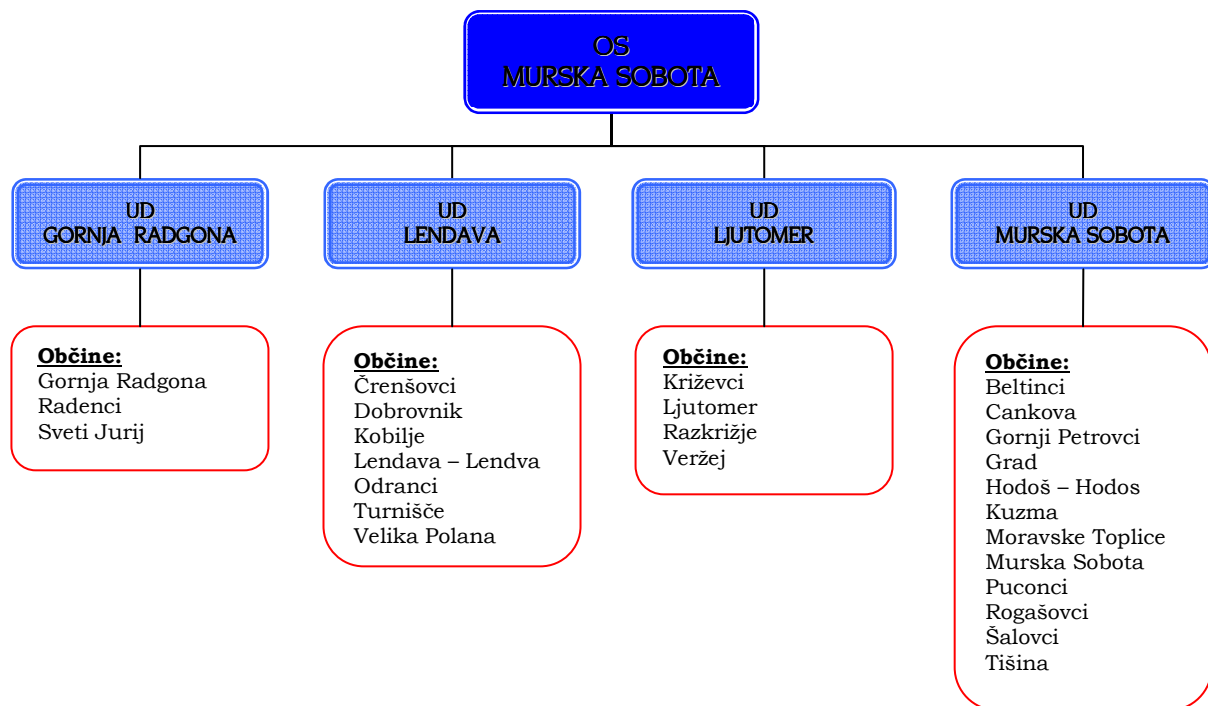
OS
MURSKA SOBOTA

UD
GORNJA RADGONA

UD
LENDAVA

UD
LJUTOMER

UD
MURSKA SOBOTA

Občine:
Gornja Radgona
Radenci
Sveti Jurij

Občine:
Črenšovci
Dobrovnik
Kobilje
Lendava – Lendva
Odranci
Turnišče
Velika Polana

Občine:
Križevci
Ljutomer
Razkrižje
Veržej

Občine:
Beltinci
Cankova
Gornji Petrovci
Grad
Hodoš – Hodos
Kuzma
Moravske Toplice
Murska Sobota
Puconci
Rogašovci
Šalovci
Tišina